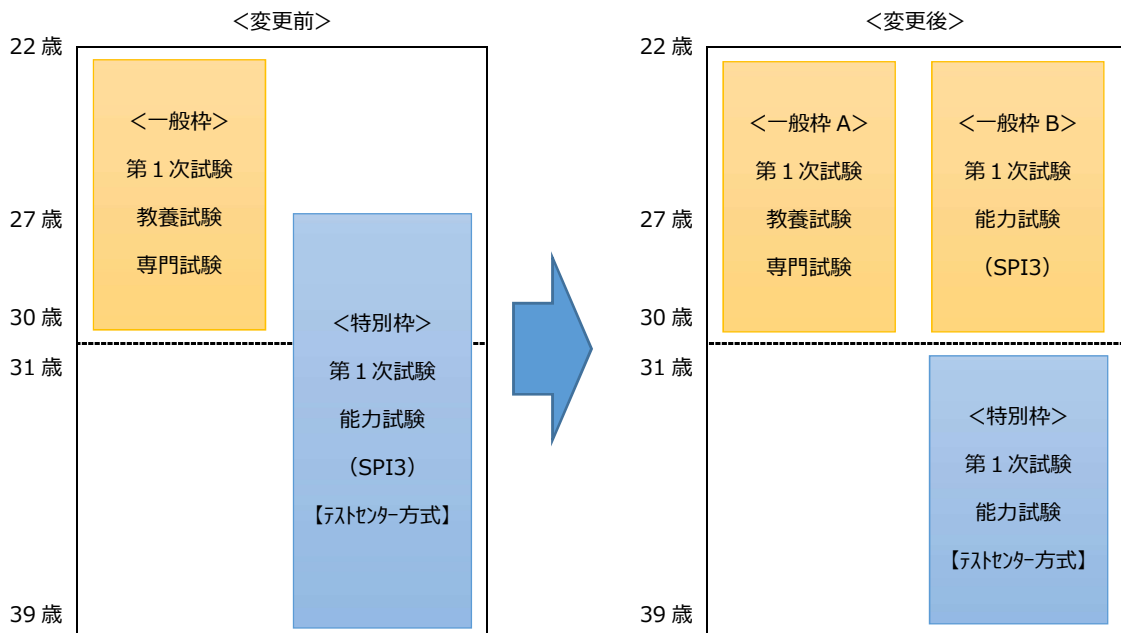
＜変更前＞

22 歳
27 歳
30 歳
31 歳
39 歳

＜一般枠＞
第１次試験
教養試験
専門試験

＜特別枠＞
第１次試験
能力試験
（SPI3）
【テストセンター方式】

＜変更後＞

22 歳
27 歳
30 歳
31 歳
39 歳

＜一般枠 A＞
第１次試験
教養試験
専門試験

＜一般枠 B＞
第１次試験
能力試験
（SPI3）

＜特別枠＞
第１次試験
能力試験
【テストセンター方式】